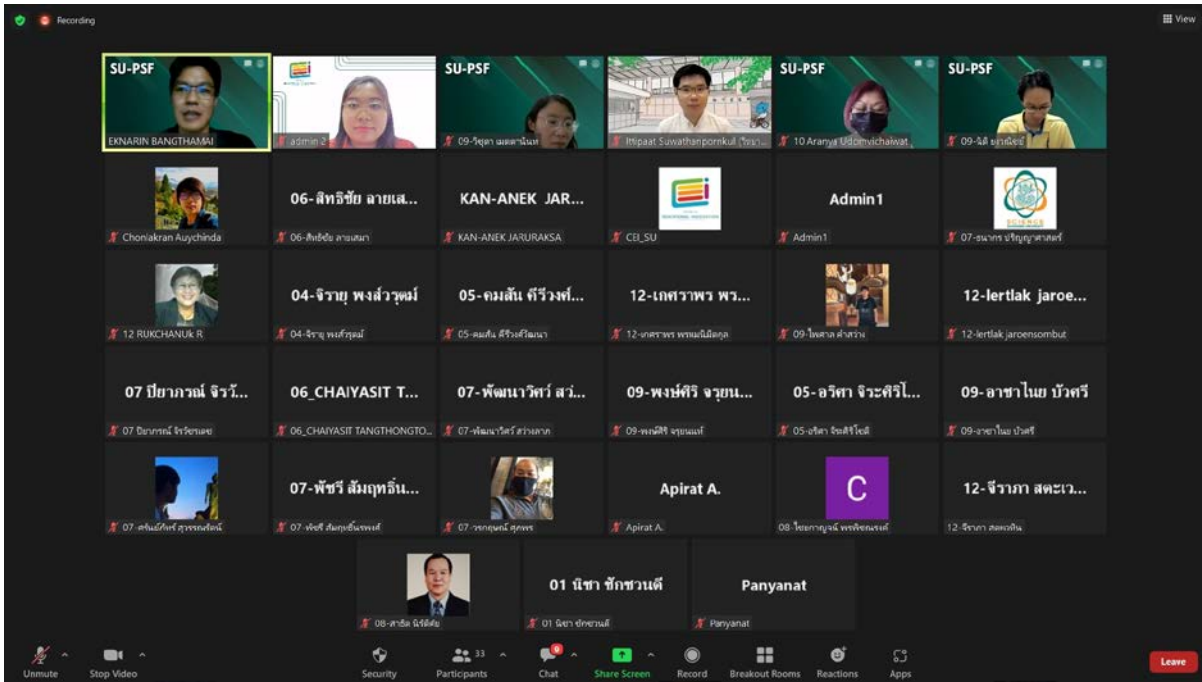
Recording

View

SU-PSF
EKNARIN BANGTHAMAI

admin 2

SU-PSF
09-วิชุดา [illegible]

Ittipaat Suwathanpornkul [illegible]

SU-PSF
10 Aranya Udomvichaiwat

SU-PSF
09-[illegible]

Chonlakran Auychinda

06-สิทธิชัย ลายเส...
06-สิทธิชัย ลายเสมา

KAN-ANEK JAR...
KAN-ANEK JARURAKSA

CEI_SU

Admin1
Admin1

07-ธนากร ปริญญาศาสตร์

12 RUKCHANUk R

04-จิราย พงส์วรุฒม์
04-จิราย พงส์วรุฒม์

05-คมสัน ศิริวงศ์...
05-คมสัน ศิริวงศ์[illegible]

12-เกศราพร พร...
12-เกศราพร พรหมนิมิตกุล

09-ไพศาล คำสว่าง

12-lertlak jaroe...
12-lertlak jaroensombut

07 ปิยาภรณ์ จิรวั...
07 ปิยาภรณ์ จิรวัชรเดช

06_CHAIYASIT T...
06_CHAIYASIT TANGTHONGTO...

07-พัฒนาวิศว์ สว่...
07-พัฒนาวิศว์ สว่างลาภ

09-พงษ์ศิริ จรูยน...
09-พงษ์ศิริ จรูยนแท้

05-อริศา จิระศิริโ...
05-อริศา จิระศิริโชติ

09-อาชาไนย บัวศรี
09-อาชาไนย บัวศรี

07-ศรัณย์ภัทร์ สุวรรณรัตน์

07-พัชรี สัมฤทธิ์น...
07-พัชรี สัมฤทธิ์นทรงค์

07 -วรกฤษณ์ ศุภพร

Apirat A.
Apirat A.

C
08-ไชยกาญจน์ พรพิชณรงค์

12-จีราภา สตะเว...
12-จีราภา สตะเวทิน

08-สาธิต นิรัติศัย

01 นิชา ชักชวนดี
01 นิชา ชักชวนดี

Panyanat
Panyanat

Unmute
Stop Video
Security
33
Participants
9
Chat
Share Screen
Record
Breakout Rooms
Reactions
Apps
Leave